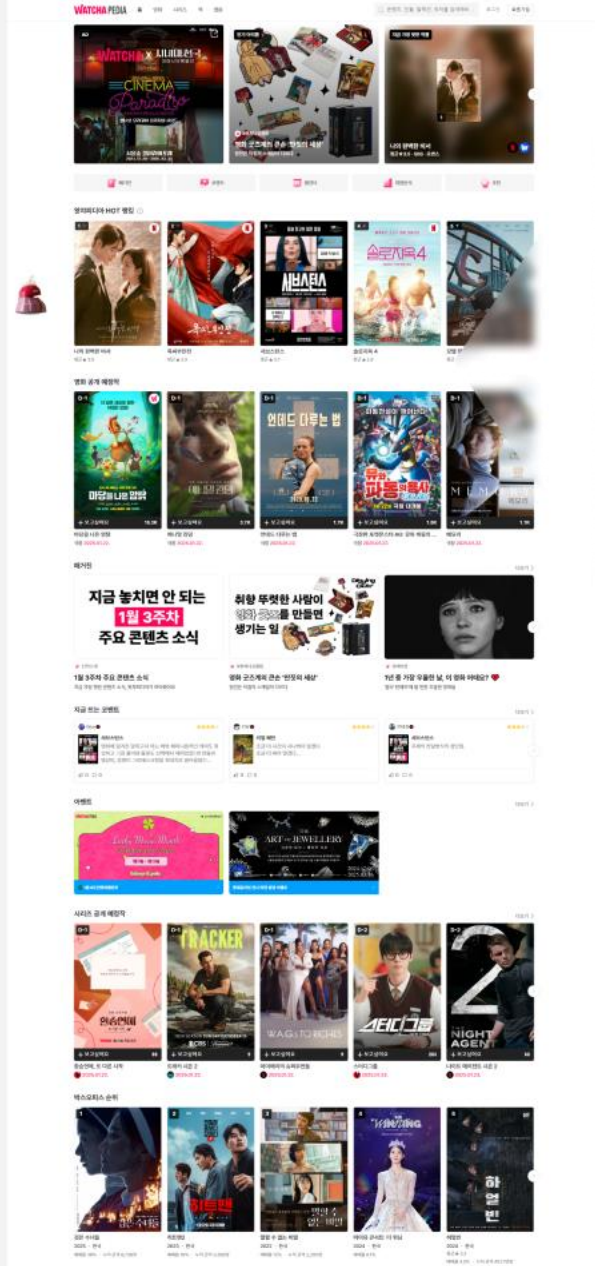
WATCHA PEDIA

WATCHA × 시네마천국

CINEMA Paradiso

왓챠피디아 HOT 랭킹

나의 완벽한 비서

옥씨부인전

서브스턴스

솔로지옥 4

영화 공개 예정작

마당을 나온 암탉

언더 더 다루는 법

매거진

지금 놓치면 안 되는 1월 3주차 주요 콘텐츠 소식

취향 뚜렷한 사람이 영화 굿즈를 만들면 생기는 일

1월 3주차 주요 콘텐츠 소식

영화 굿즈계의 큰손 '반짝의 세상'

지금 뜨는 코멘트

이벤트

ART of JEWELLERY

시리즈 공개 예정작

TRACKER

WAGS TO RICHES

스터디그룹

THE NIGHT AGENT

박스오피스 순위

히트맨

하얼빈